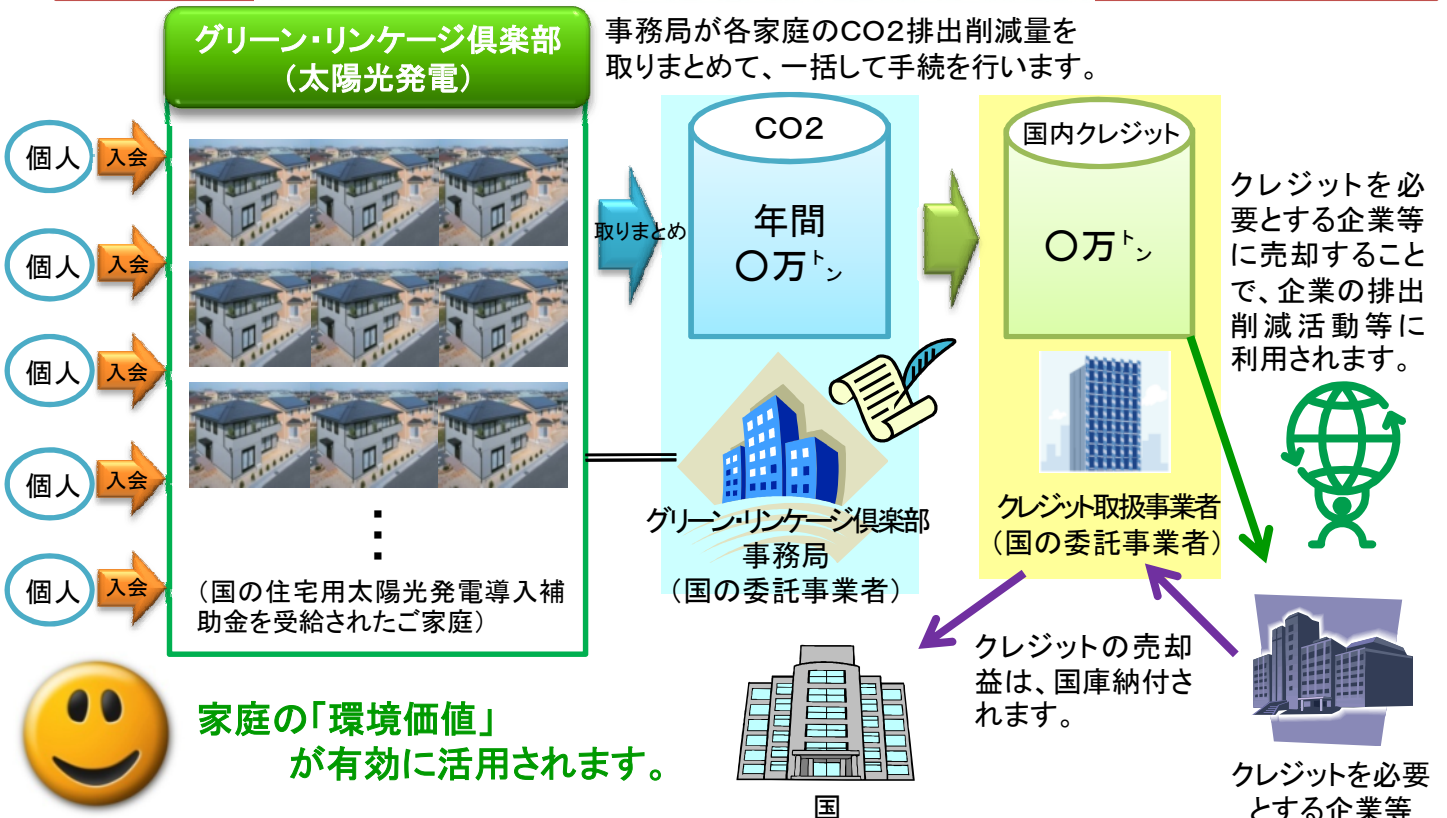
グリーン・リンケージ倶楽部
（太陽光発電）

事務局が各家庭のCO2排出削減量を取りまとめて、一括して手続を行います。

個人 入会
個人 入会
個人 入会
個人 入会
個人 入会

（国の住宅用太陽光発電導入補助金を受給されたご家庭）

取りまとめ

CO2
年間
〇万トン

グリーン・リンケージ倶楽部
事務局
（国の委託事業者）

国内クレジット
〇万トン

クレジット取扱事業者
（国の委託事業者）

クレジットを必要とする企業等に売却することで、企業の排出削減活動等に利用されます。

クレジットの売却益は、国庫納付されます。

国

クレジットを必要とする企業等

家庭の「環境価値」
が有効に活用されます。